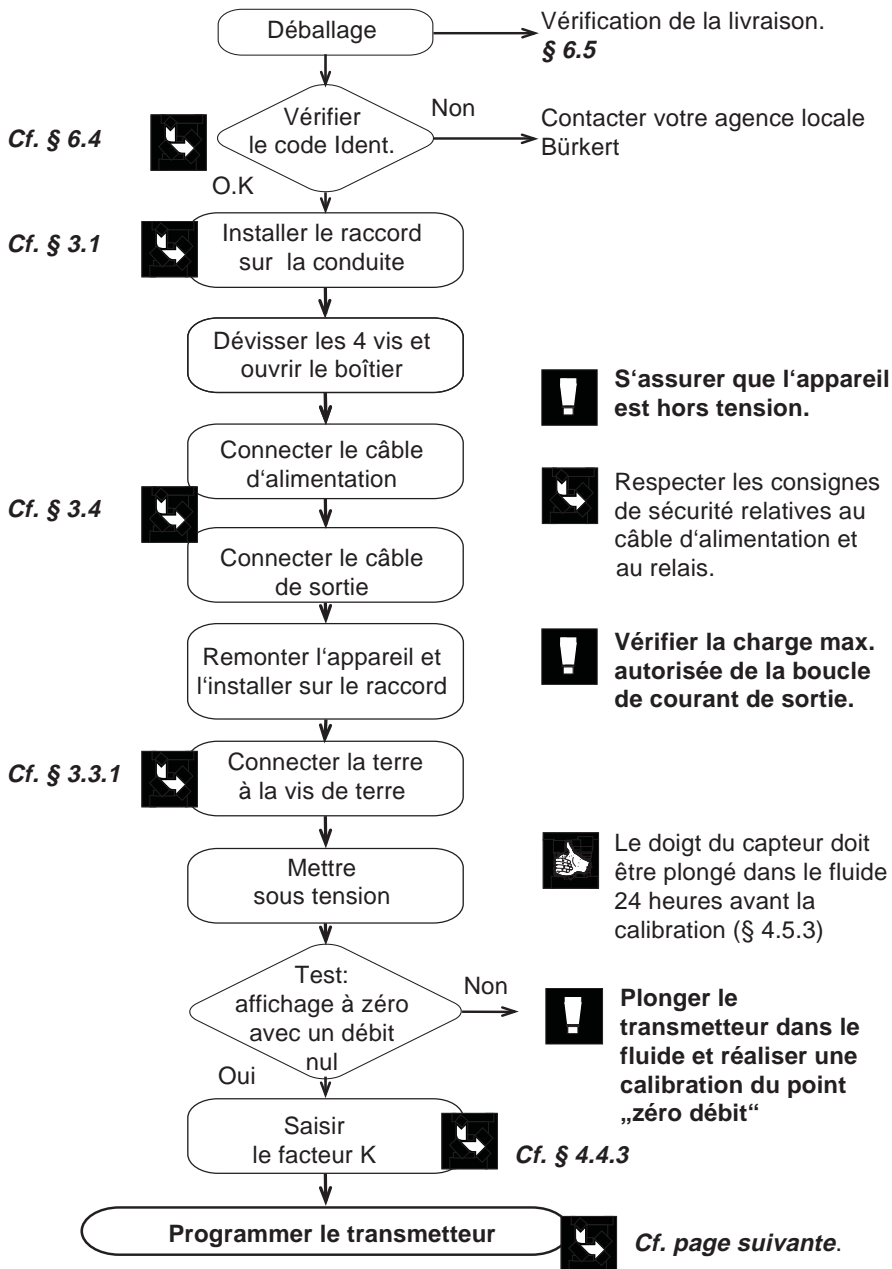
Déballage

Vérification de la livraison.
**§ 6.5**

Cf. § 6.4

Vérifier le code Ident.

Non

Contacter votre agence locale Bürkert

O.K

Cf. § 3.1

Installer le raccord sur la conduite

Dévisser les 4 vis et ouvrir le boîtier

**S'assurer que l'appareil est hors tension.**

Connecter le câble d'alimentation

Cf. § 3.4

Respecter les consignes de sécurité relatives au câble d'alimentation et au relais.

Connecter le câble de sortie

Remonter l'appareil et l'installer sur le raccord

**Vérifier la charge max. autorisée de la boucle de courant de sortie.**

Cf. § 3.3.1

Connecter la terre à la vis de terre

Mettre sous tension

Le doigt du capteur doit être plongé dans le fluide 24 heures avant la calibration (§ 4.5.3)

Test: affichage à zéro avec un débit nul

Non

**Plonger le transmetteur dans le fluide et réaliser une calibration du point „zéro débit"**

Oui

Saisir le facteur K

Cf. § 4.4.3

**Programmer le transmetteur**

*Cf. page suivante*.